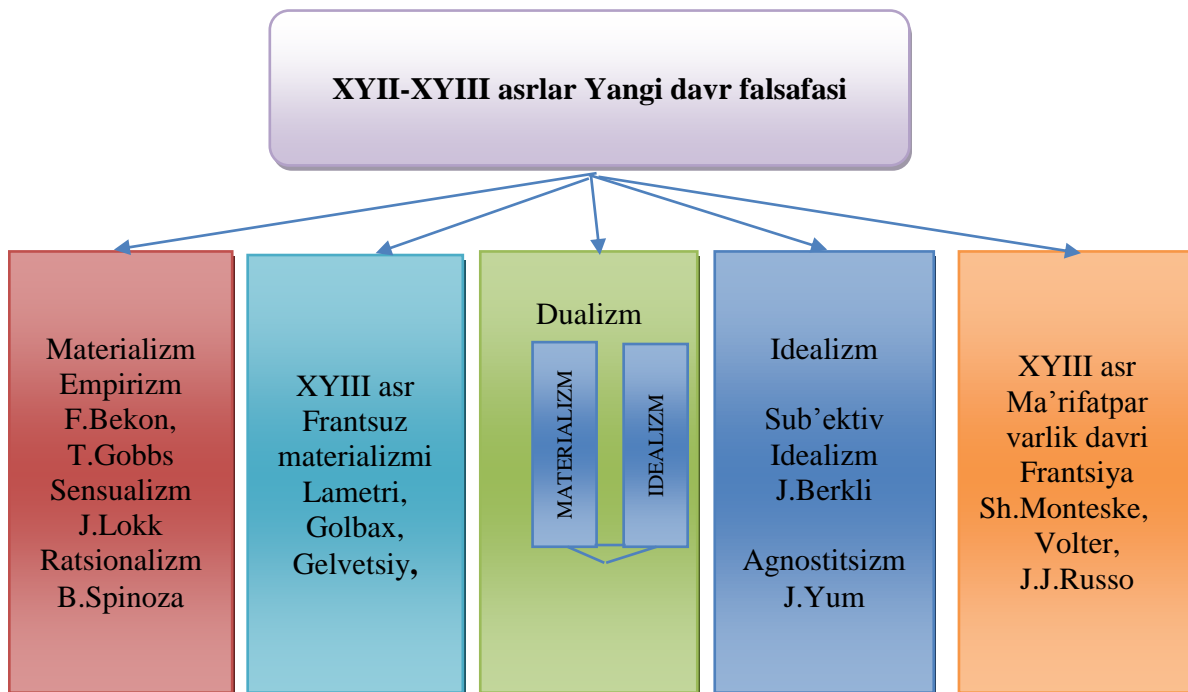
XYII-XYIII asrlar Yangi davr falsafasi

Materializm
Empirizm
F.Bekon,
T.Gobbs
Sensualizm
J.Lokk
Ratsionalizm
B.Spinoza

XYIII asr
Frantsuz
materializmi
Lametri,
Golbax,
Gelvetsiy,

Dualizm

MATERIALIZM

IDEALIZM

Idealizm

Sub'ektiv
Idealizm
J.Berkli

Agnostitsizm
J.Yum

XYIII asr
Ma'rifatpar
varlik davri
Frantsiya
Sh.Monteske,
Volter,
J.J.Russo